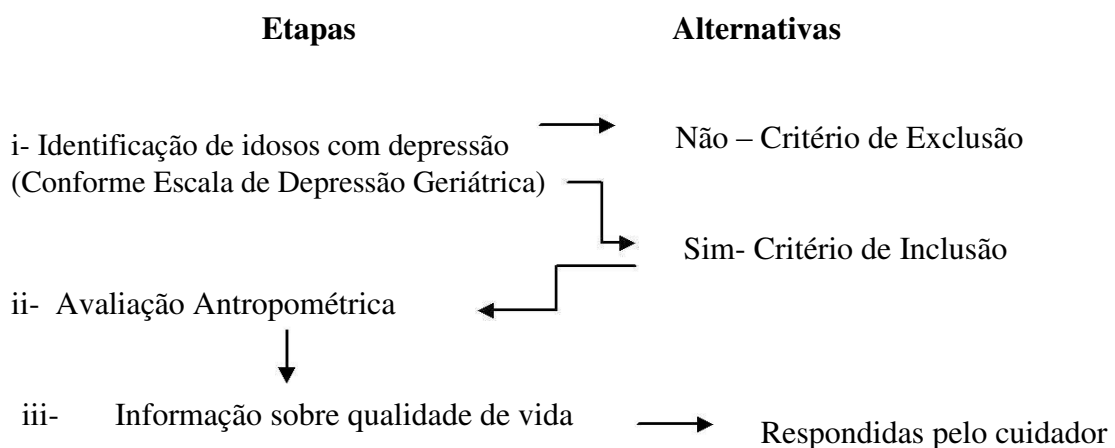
**Etapas**

**Alternativas**

i- Identificação de idosos com depressão (Conforme Escala de Depressão Geriátrica)

Não – Critério de Exclusão

Sim- Critério de Inclusão

ii- Avaliação Antropométrica

iii- Informação sobre qualidade de vida

Respondidas pelo cuidador